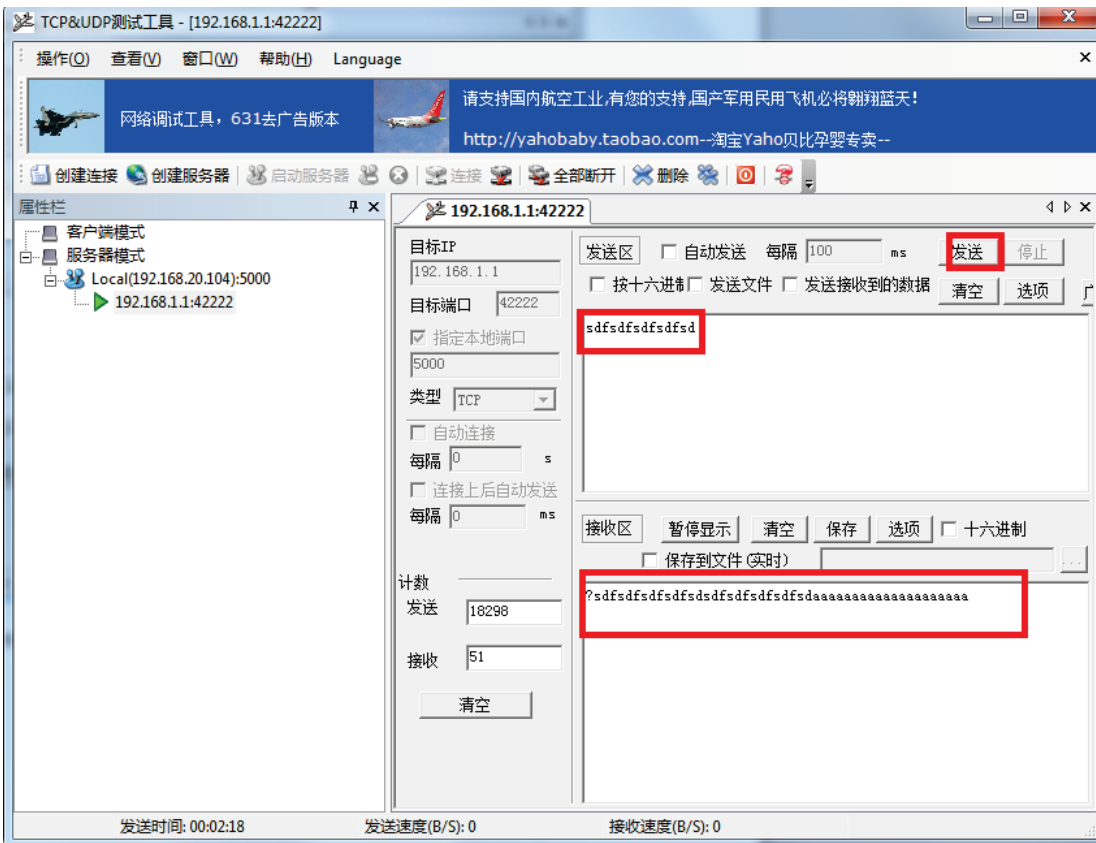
TCP&UDP测试工具 - [192.168.1.1:42222]

操作(O) 查看(V) 窗口(W) 帮助(H) Language

网络调试工具，631去广告版本

请支持国内航空工业,有您的支持,国产军用民用飞机必将翱翔蓝天!

http://yahobaby.taobao.com--淘宝Yaho贝比孕婴专卖--

创建连接 创建服务器 启动服务器 连接 全部断开 删除

属性栏

客户端模式
服务器模式
Local(192.168.20.104):5000
192.168.1.1:42222

192.168.1.1:42222

目标IP
192. 168. 1. 1
目标端口 42222
指定本地端口
5000
类型 TCP
自动连接
每隔 0 s
连接上后自动发送
每隔 0 ms

计数
发送 18298
接收 51
清空

发送区 自动发送 每隔 100 ms 发送 停止
按十六进制 发送文件 发送接收到的数据 清空 选项

sdfsdfsdfsdfsd

接收区 暂停显示 清空 保存 选项 十六进制
保存到文件 (实时)

?sdfsdfsdfsdfsdsdfsdfsdfsdfsdaaaaaaaaaaaaaaaaaaaa

发送时间: 00:02:18 发送速度(B/S): 0 接收速度(B/S): 0